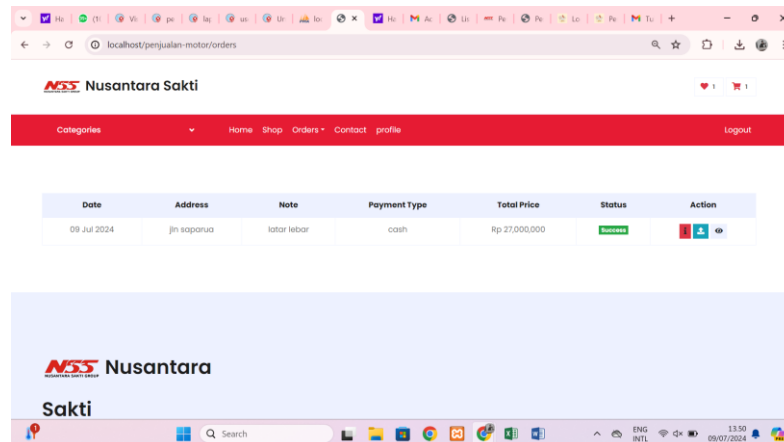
Ha (1) Vi pe la us Ur lo × Ha Ac Li Pe Pe Lo Pe Tu +

localhost/penjualan-motor/orders

NSS NUSANTARA SAKTI GROUP Nusantara Sakti

1 1

Categories Home Shop Orders Contact profile Logout

| Date | Address | Note | Payment Type | Total Price | Status | Action |
|---|---|---|---|---|---|---|
| 09 Jul 2024 | jln saparua | latar lebar | cash | Rp 27,000,000 | Success | |

NSS NUSANTARA SAKTI GROUP Nusantara

Sakti

Search

ENG INTL 13.50 09/07/2024